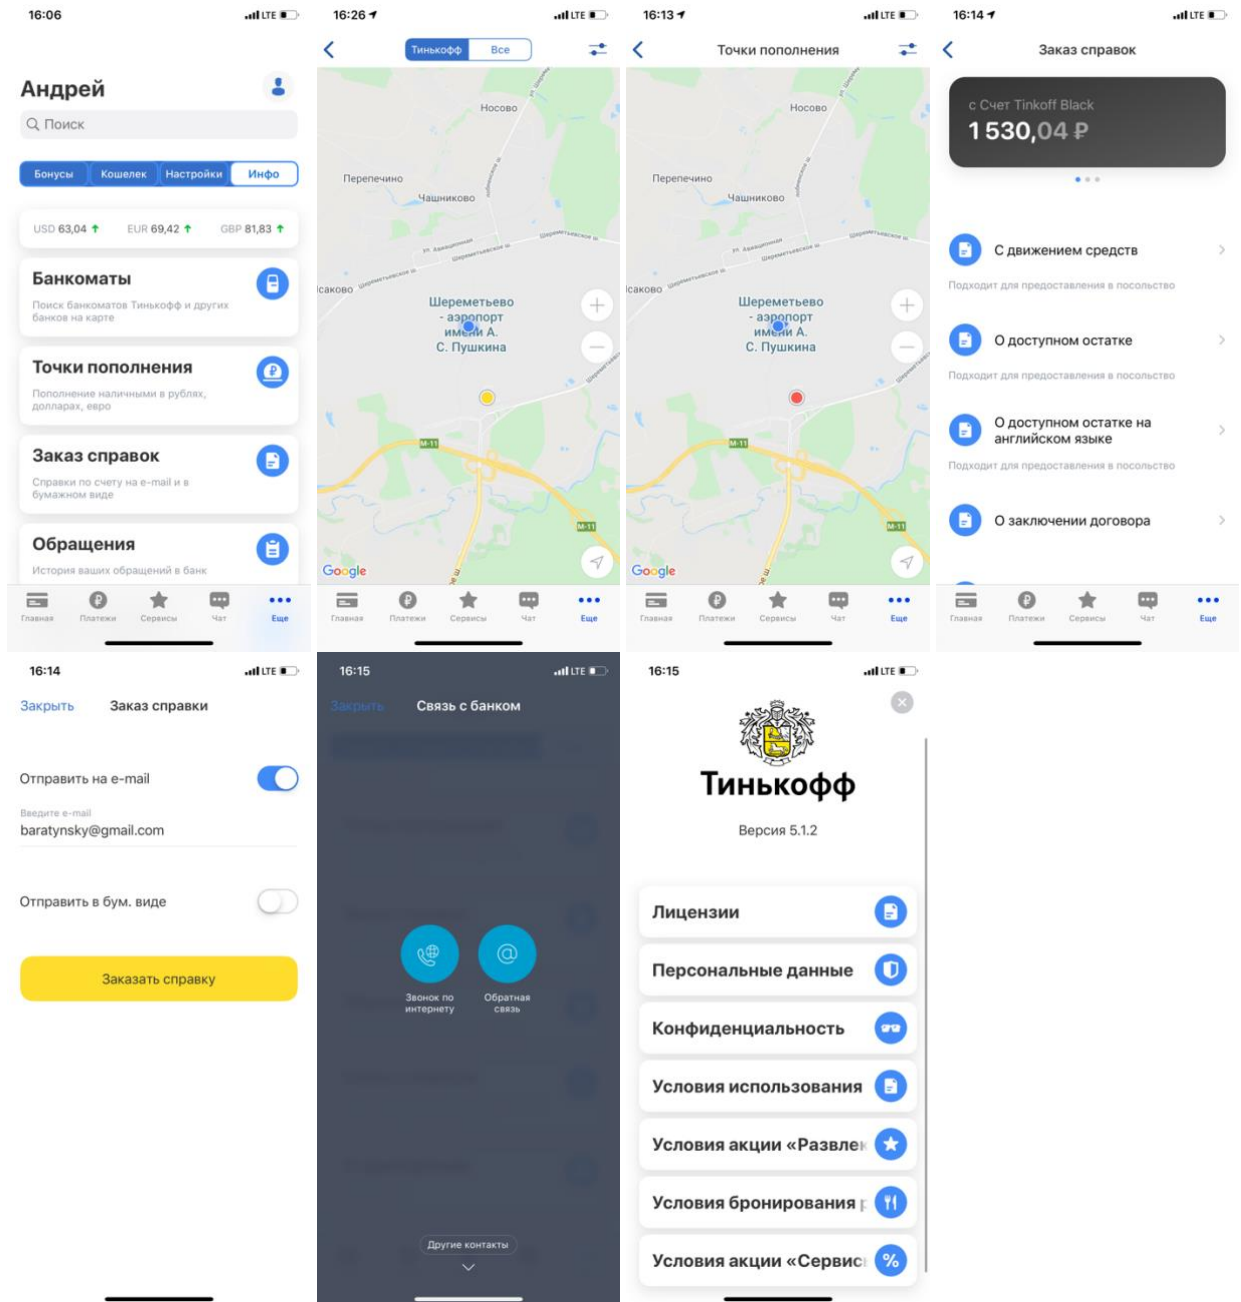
16:06
LTE

Андрей

Поиск

Бонусы | Кошелек | Настройки | Инфо

USD 63,04 ↑ EUR 69,42 ↑ GBP 81,83 ↑

Банкоматы
Поиск банкоматов Тинькофф и других банков на карте

Точки пополнения
Пополнение наличными в рублях, долларах, евро

Заказ справок
Справки по счету на e-mail и в бумажном виде

Обращения
История ваших обращений в банк

Главная Платежи Сервисы Чат Еще

16:26
LTE

Тинькофф | Все

Носово
Перепечино
Чашниково
Шереметьево - аэропорт имени А. С. Пушкина
M-11
M-11
Google

Главная Платежи Сервисы Чат Еще

16:13
LTE

Точки пополнения

Носово
Перепечино
Чашниково
Шереметьево - аэропорт имени А. С. Пушкина
M-11
M-11
Google

Главная Платежи Сервисы Чат Еще

16:14
LTE

Заказ справок

с Счет Tinkoff Black
1 530,04 ₽

С движением средств
Подходит для предоставления в посольство

О доступном остатке
Подходит для предоставления в посольство

О доступном остатке на английском языке
Подходит для предоставления в посольство

О заключении договора

Главная Платежи Сервисы Чат Еще

16:14
LTE

Закрыть Заказ справки

Отправить на e-mail

Введите e-mail
baratynsky@gmail.com

Отправить в бум. виде

Заказать справку

16:15
LTE

Закрыть Связь с банком

Звонок по интернету
Обратная связь

Другие контакты

16:15
LTE

Тинькофф
Версия 5.1.2

Лицензии
Персональные данные
Конфиденциальность
Условия использования
Условия акции «Развлеч
Условия бронирования
Условия акции «Сервис